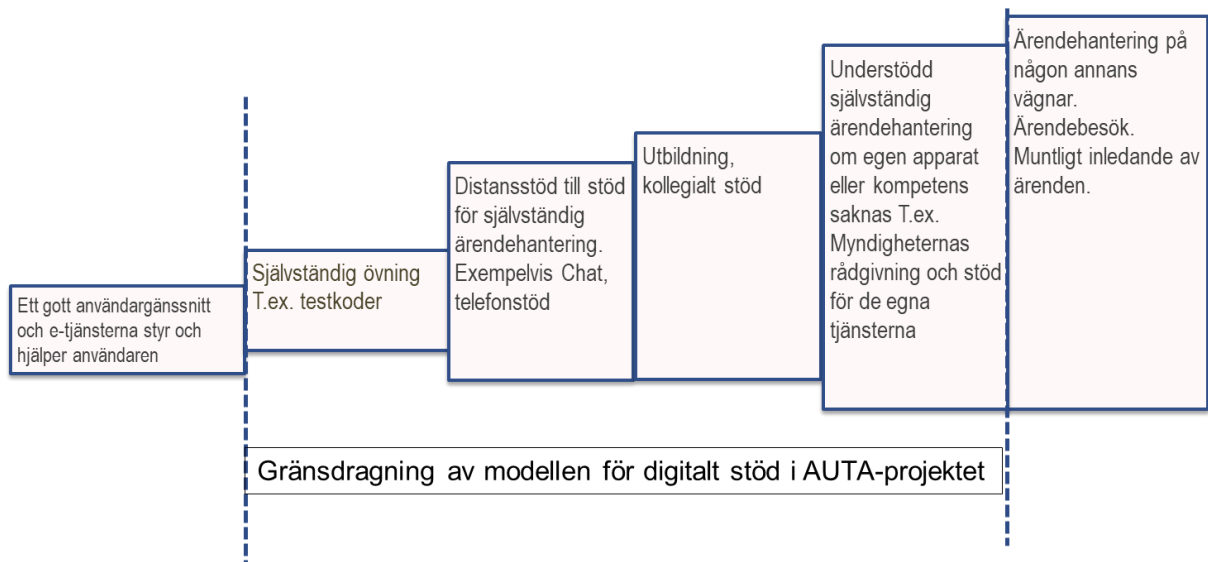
Ett gott användargänssnitt och e-tjänsterna styr och hjälper användaren

Självständig övning T.ex. testkoder

Distansstöd till stöd för självständig ärendehantering. Exempelvis Chat, telefonstöd

Utbildning, kollegialt stöd

Understödd självständig ärendehantering om egen apparat eller kompetens saknas T.ex. Myndigheternas rådgivning och stöd för de egna tjänsterna

Ärendehantering på någon annans vägnar. Ärendebesök. Muntligt inledande av ärenden.

Gränsdragning av modellen för digitalt stöd i AUTA-projektet